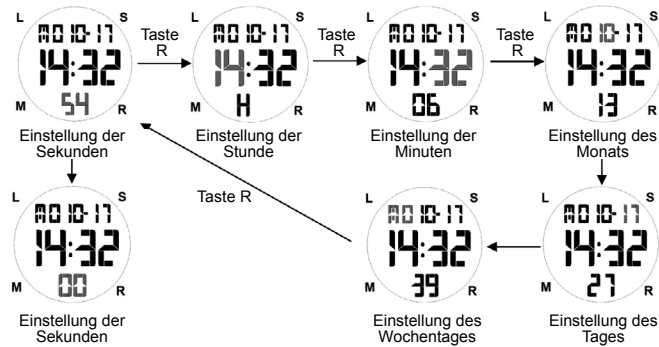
L S
MO 10·17
14:32
54
M R
Einstellung der Sekunden

Taste R

L S
MO 10·17
14:32
H
M R
Einstellung der Stunde

Taste R

L S
MO 10·17
14:32
06
M R
Einstellung der Minuten

Taste R

L S
MO 10·17
14:32
13
M R
Einstellung des Monats

Taste R

L S
MO 10·17
14:32
00
M R
Einstellung der Sekunden

L S
MO 10·17
14:32
39
M R
Einstellung des Wochentages

L S
MO 10·17
14:32
27
M R
Einstellung des Tages